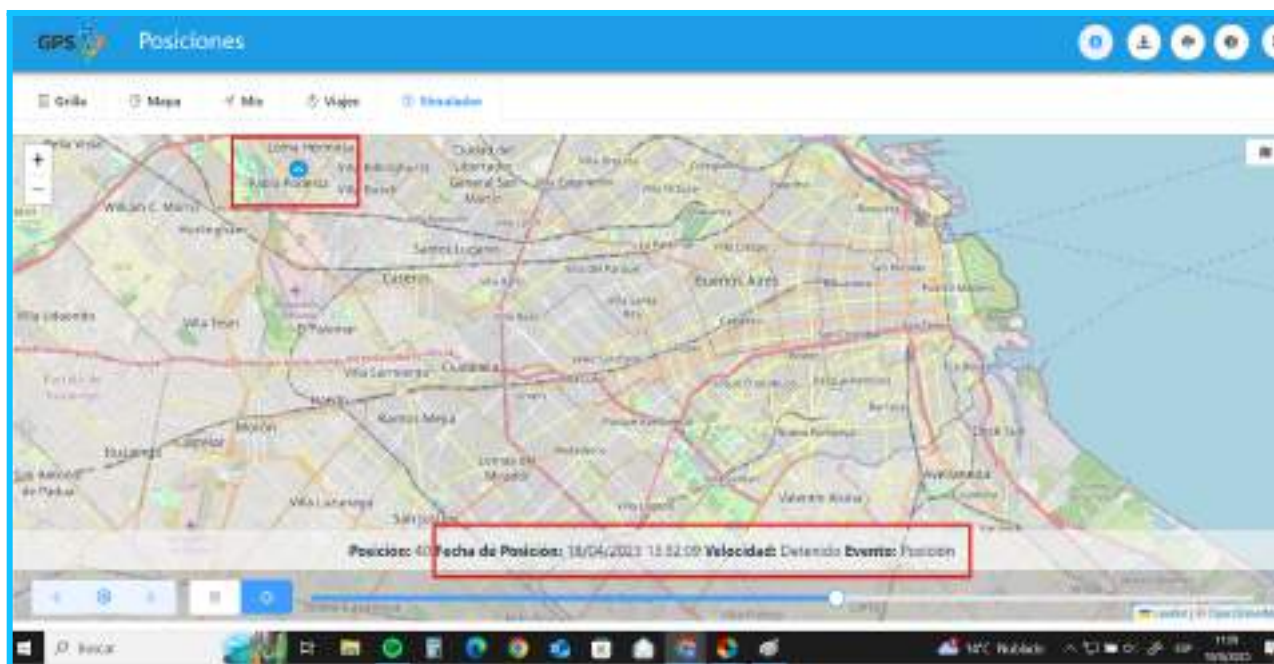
GPS Posiciones

Grilla Mapa Mix Viajes Simulador

+
−

Loma Hermosa
Pablo Podestá
Villa Bosch
Ciudad del Libertador General San Martín
William C. Morris
Hurlingham
Santos Lugares
Caseros
Buenos Aires
Villa Tesei
El Palomar
Villa Sarmiento
Ciudadela
Ramos Mejía
Morón
Haedo
Ituzaingó
San Antonio de Padua
Villa Luzuriaga
Lomas del Mirador
Valentín Alsina
Avellaneda
Dock Sud
San Justo

Posicion: 40 Fecha de Posicion: 18/04/2023 13:52:09 Velocidad: Detenido Evento: Posicion

Leaflet | © OpenStreetMap

Buscar
14°C Nublado
11:19
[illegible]